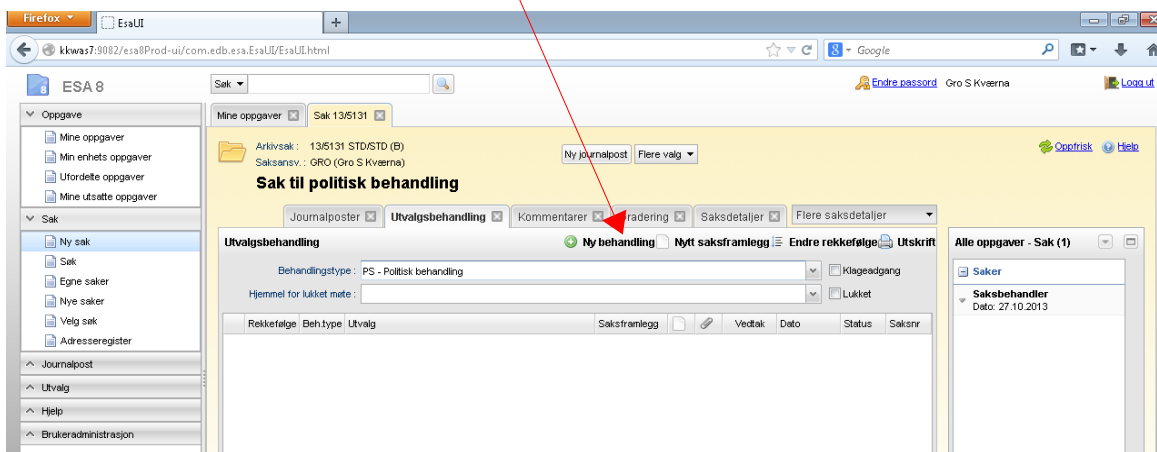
Firefox EsaUI +

kkwas7:9082/esa8Prod-ui/com.edb.esa.EsaUI/EsaUI.html

Google

ESA 8

Søk

Endre passord Gro S Kværna

Logg ut

Oppgave

Mine oppgaver

Min enhets oppgaver

Ufordelte oppgaver

Mine utsatte oppgaver

Sak

Ny sak

Søk

Egne saker

Nye saker

Velg søk

Adresseregister

Journalpost

Utvalg

Hjelp

Brukeradministrasjon

Mine oppgaver

Sak 13/5131

Arkivsak : 13/5131 STD/STD (B)

Saksansv. : GRO (Gro S Kværna)

Ny journalpost

Flere valg

Oppfrisk

Hjelp

Sak til politisk behandling

Journalposter

Utvalgsbehandling

Kommentarer

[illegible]radering

Saksdetaljer

Flere saksdetaljer

Utvalgsbehandling

Ny behandling

Nytt saksframlegg

Endre rekkefølge

Utskrift

Behandlingstype : PS - Politisk behandling

Klageadgang

Hjemmel for lukket møte :

Lukket

| Rekkefølge | Beh.type | Utvalg | Saksframlegg | | | Vedtak | Dato | Status | Saksnr |
|---|---|---|---|---|---|---|---|---|---|

Alle oppgaver - Sak (1)

Saker

Saksbehandler

Dato: 27.10.2013